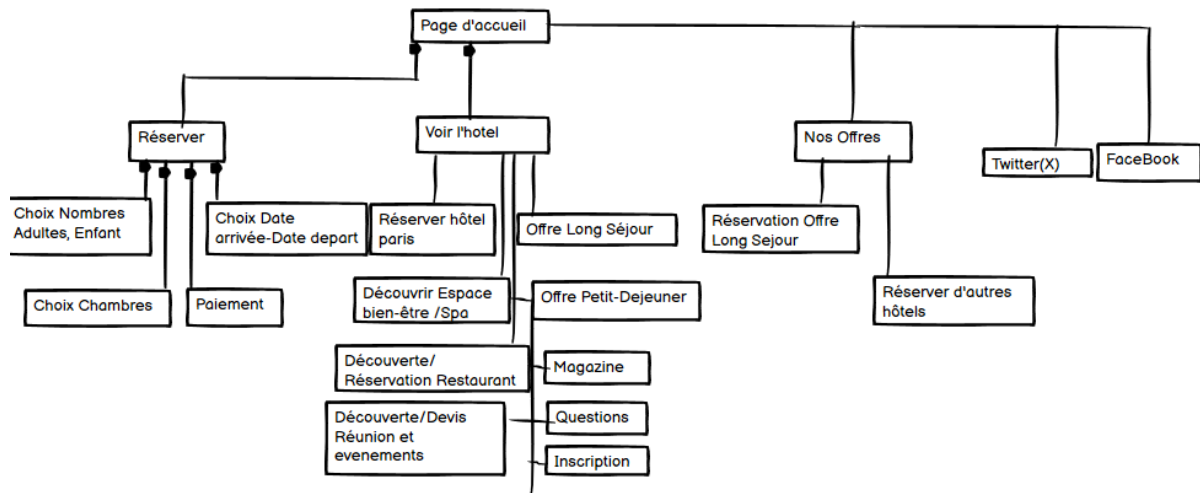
Page d'accueil

Réserver

Voir l'hotel

Nos Offres

Twitter(X)

FaceBook

Choix Nombres Adultes, Enfant

Choix Date arrivée-Date depart

Choix Chambres

Paiement

Réserver hôtel paris

Offre Long Séjour

Découvrir Espace bien-être /Spa

Offre Petit-Dejeuner

Découverte/ Réservation Restaurant

Magazine

Découverte/Devis Réunion et evenements

Questions

Inscription

Réservation Offre Long Sejour

Réserver d'autres hôtels